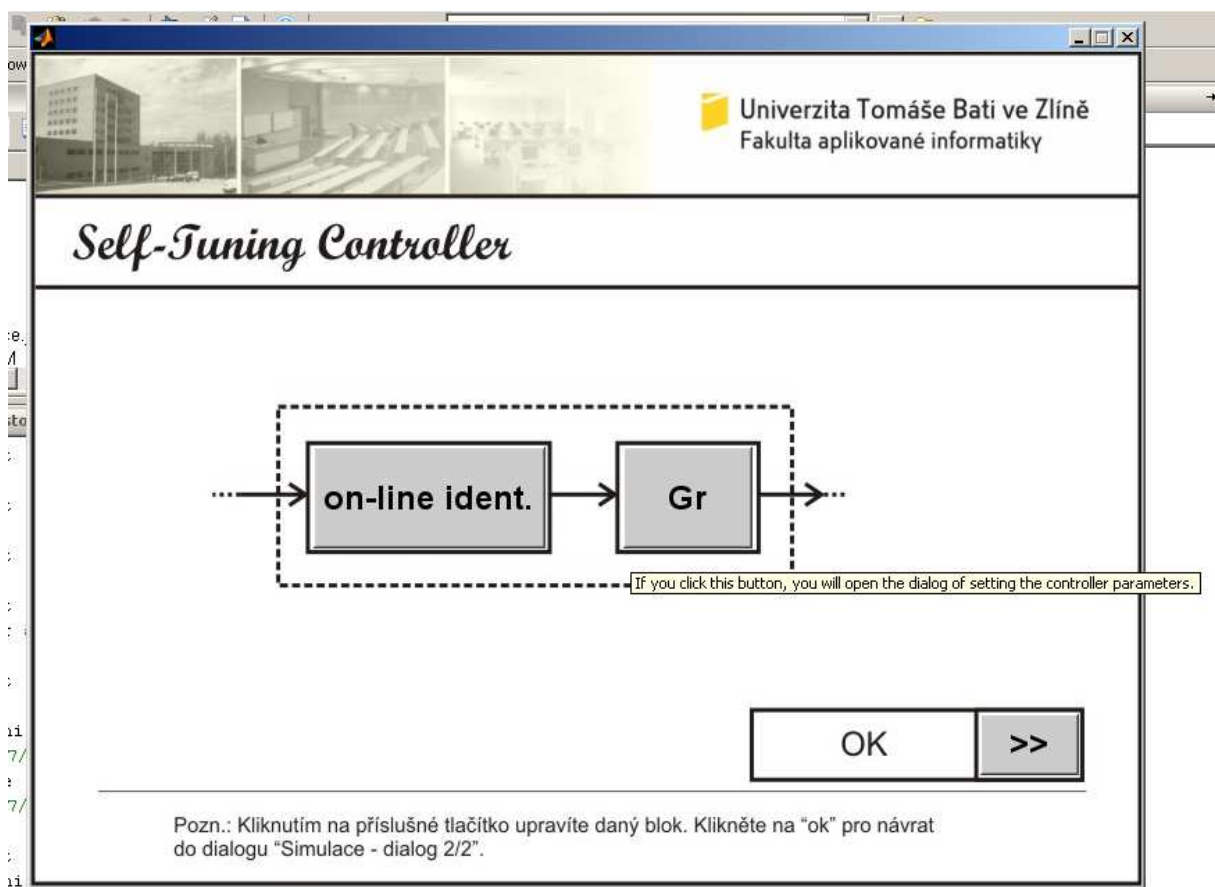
Univerzita Tomáše Bati ve Zlíně
Fakulta aplikované informatiky

Self-Tuning Controller

on-line ident.

Gr

If you click this button, you will open the dialog of setting the controller parameters.

OK

>>

Pozn.: Kliknutím na příslušné tlačítko upravíte daný blok. Klikněte na "ok" pro návrat do dialogu "Simulace - dialog 2/2".